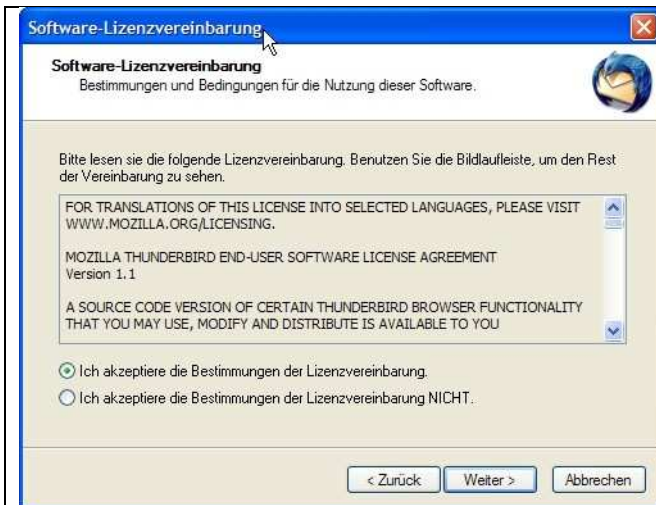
Software-Lizenzvereinbarung

Software-Lizenzvereinbarung
Bestimmungen und Bedingungen für die Nutzung dieser Software.

Bitte lesen sie die folgende Lizenzvereinbarung. Benutzen Sie die Bildlaufleiste, um den Rest der Vereinbarung zu sehen.

FOR TRANSLATIONS OF THIS LICENSE INTO SELECTED LANGUAGES, PLEASE VISIT WWW.MOZILLA.ORG/LICENSING.

MOZILLA THUNDERBIRD END-USER SOFTWARE LICENSE AGREEMENT
Version 1.1

A SOURCE CODE VERSION OF CERTAIN THUNDERBIRD BROWSER FUNCTIONALITY THAT YOU MAY USE, MODIFY AND DISTRIBUTE IS AVAILABLE TO YOU

Ich akzeptiere die Bestimmungen der Lizenzvereinbarung.
Ich akzeptiere die Bestimmungen der Lizenzvereinbarung NICHT.

< Zurück
Weiter >
Abbrechen